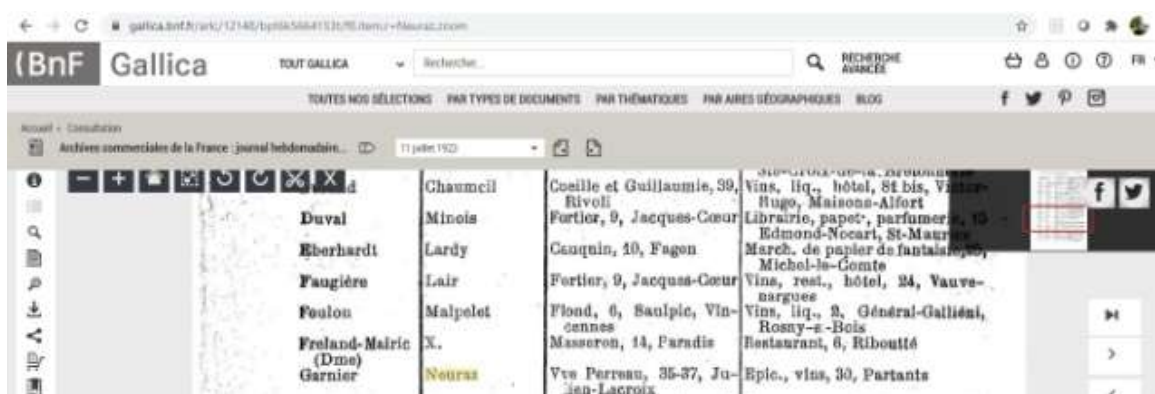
gallica.bnf.fr/ark:/12148/bpt6k5664153t/f8.item.r=Nouraz.zoom

(BnF Gallica

TOUT GALLICA Recherche

RECHERCHE AVANCÉE

FR

TOUTES NOS SÉLECTIONS PAR TYPES DE DOCUMENTS PAR THÉMATIQUES PAR AIRES GÉOGRAPHIQUES BLOG

Accueil > Consultation

Archives commerciales de la France : journal hebdomadaire... 11 juillet 1923

| | | | |
|---|---|---|---|
| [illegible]d | Chaumeil | Coeille et Guillaumie, 39, Rivoli | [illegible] Vins, liq., hôtel, 81 bis, Victor-Hugo, Maisons-Alfort |
| Duval | Minois | Fortier, 9, Jacques-Cœur | Librairie, papet., parfumer., 15, Edmond-Nocart, St-Maurice |
| Eberhardt | Lardy | Cauquin, 10, Fagon | March. de papier de fantaisie, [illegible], Michel-le-Comte |
| Faugière | Lair | Fortier, 9, Jacques-Cœur | Vins, rest., hôtel, 24, Vauvenargues |
| Foulon | Malpelet | Flond, 6, Saulpic, Vincennes | Vins, liq., 2, Général-Galliéni, Rosny-s-Bois |
| Freland-Mairic (Dme) | X. | Masseron, 14, Paradis | Restaurant, 6, Riboutté |
| Garnier | Nouraz | Vve Perreau, 35-37, Julien-Lacroix | Epic., vins, 30, Partants |